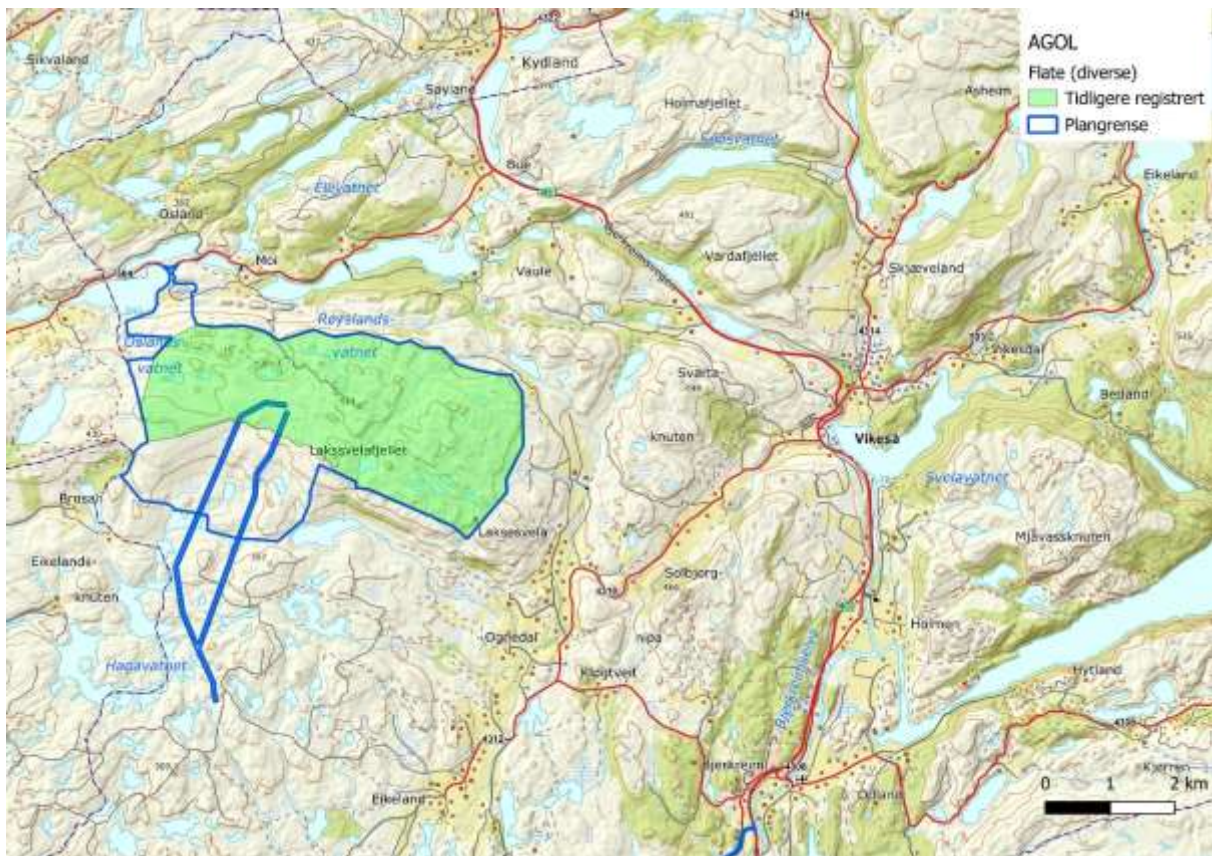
AGOL
Flate (diverse)
Tidligere registrert
Plangrense

Sikvaland
Kydland
Søyland
Holmafjellet
Asheim
Bue
Eikeland
Osland
Eikjvatnet
Vardafjellet
Vaule
Moi
Skjæveland
Røyslands-
vatnet
Oslands-
vatnet
Svarta-
knuten
Vikesdal
Bedland
Vikeså
Svelavatnet
Lakssvelafjellet
Brusali
Laksesvela
Mjåvassknuten
Eikelands-
knuten
Solbjørg-
nipa
Holmen
Ognedal
Kløgtveit
Hagavatnet
Hytland
Bjerkreim
Eikeland
Ødland
Kjerran
0
1
2 km
4314
4312
4316
4150